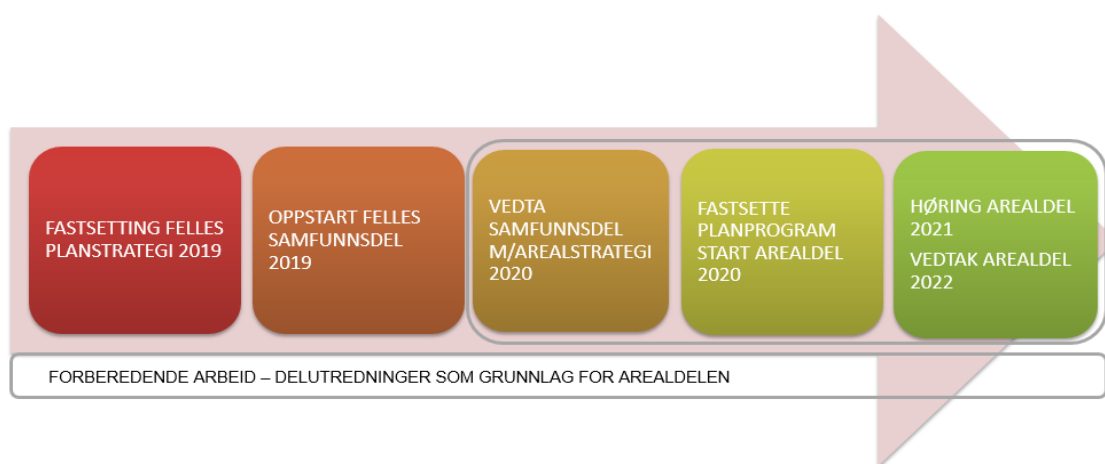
FASTSETTING FELLES PLANSTRATEGI 2019

OPPSTART FELLES SAMFUNNSDEL 2019

VEDTA SAMFUNNSDEL M/AREALSTRATEGI 2020

FASTSETTE PLANPROGRAM START AREALDEL 2020

HØRING AREALDEL 2021

VEDTAK AREALDEL 2022

FORBEREDENDE ARBEID – DELUTREDNINGER SOM GRUNNLAG FOR AREALDELEN